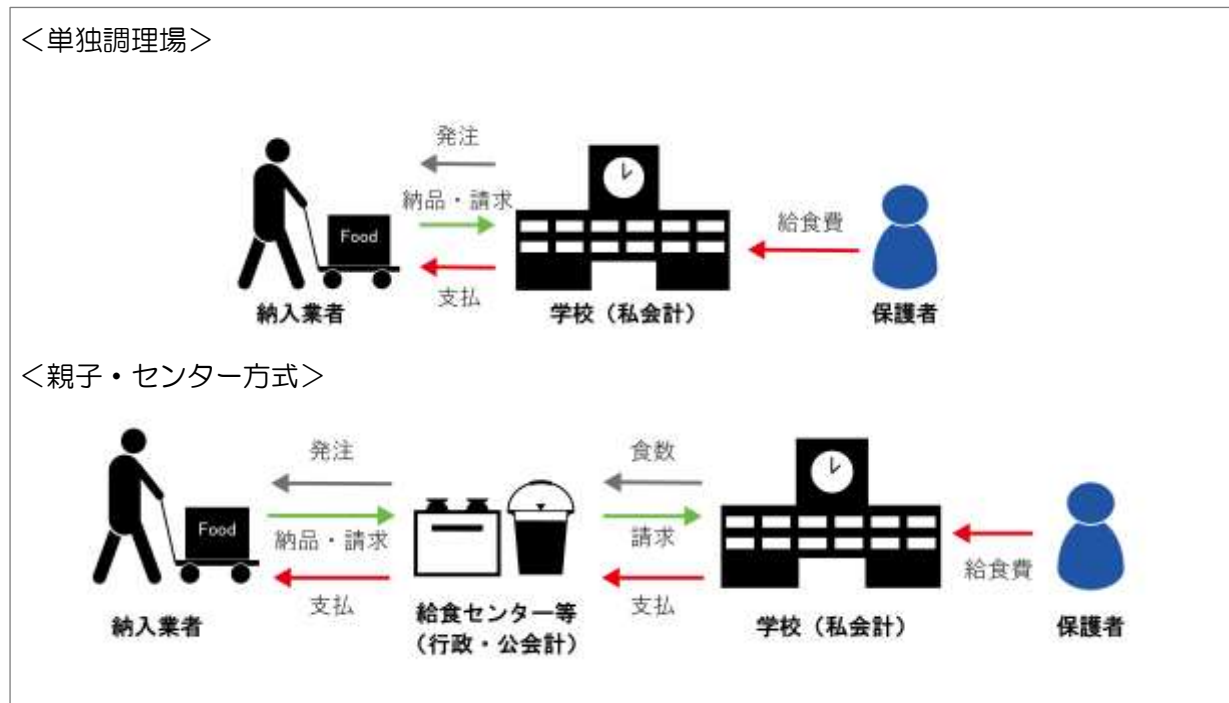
＜単独調理場＞

発注
納品・請求
支払
Food
給食費
納入業者
学校（私会計）
保護者

＜親子・センター方式＞

発注
納品・請求
支払
Food
食数
請求
支払
給食費
納入業者
給食センター等（行政・公会計）
学校（私会計）
保護者